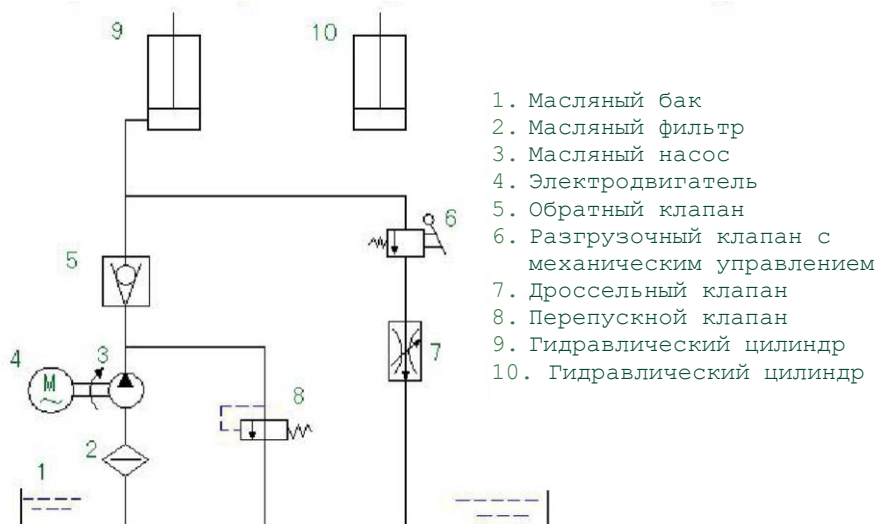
9

10

5

6

4

3

M

7

8

2

1

1. Масляный бак
2. Масляный фильтр
3. Масляный насос
4. Электродвигатель
5. Обратный клапан
6. Разгрузочный клапан с механическим управлением
7. Дроссельный клапан
8. Перепускной клапан
9. Гидравлический цилиндр
10. Гидравлический цилиндр